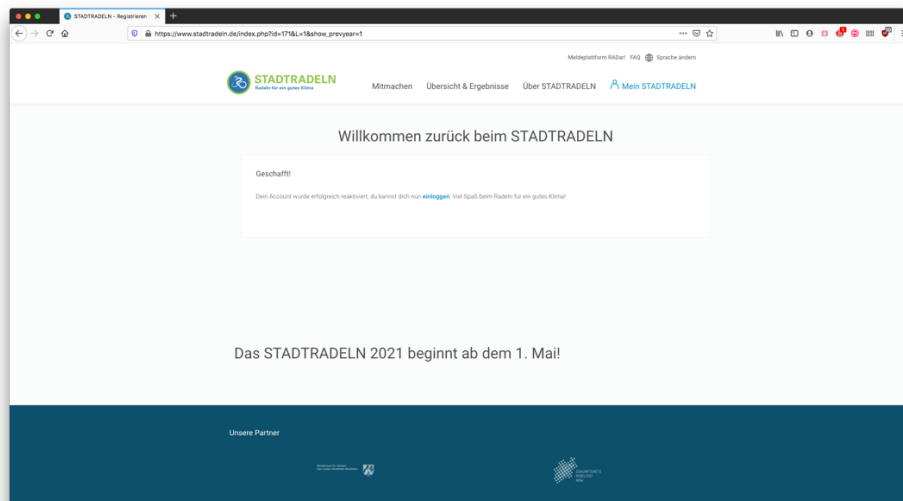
STADTRADELN - Registrieren

https://www.stadtradeln.de/index.php?id=171&L=1&show_prevyear=1

Meldeplattform RADar! FAQ Sprache ändern

STADTRADELN
Radeln für ein gutes Klima

Mitmachen Übersicht & Ergebnisse Über STADTRADELN Mein STADTRADELN

Willkommen zurück beim STADTRADELN

Geschafft!

Dein Account wurde erfolgreich reaktiviert, du kannst dich nun einloggen. Viel Spaß beim Radeln für ein gutes Klima!

Das STADTRADELN 2021 beginnt ab dem 1. Mai!

Unsere Partner